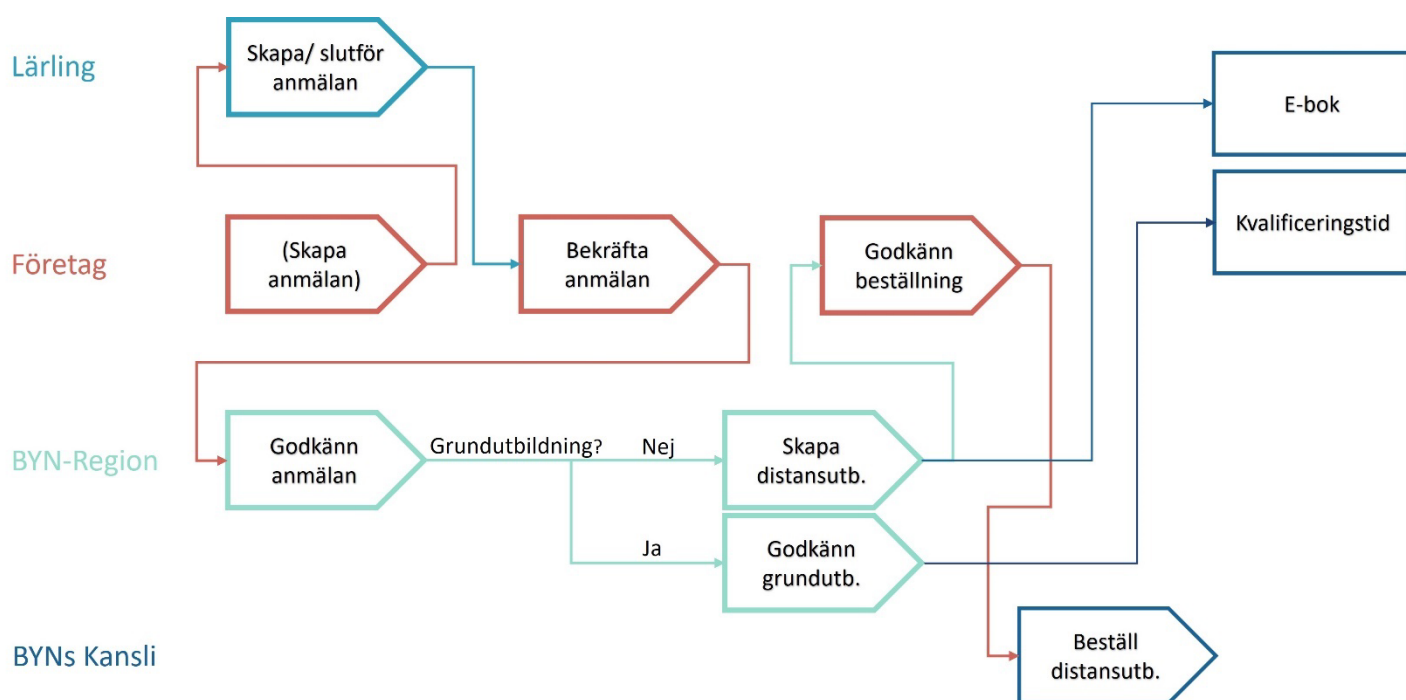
Lärling

Skapa/ slutför anmälan

E-bok

Kvalificeringstid

Företag

(Skapa anmälan)

Bekräfta anmälan

Godkänn beställning

BYN-Region

Godkänn anmälan

Grundutbildning?

Nej

Skapa distansutb.

Ja

Godkänn grundutb.

BYNs Kansli

Beställ distansutb.